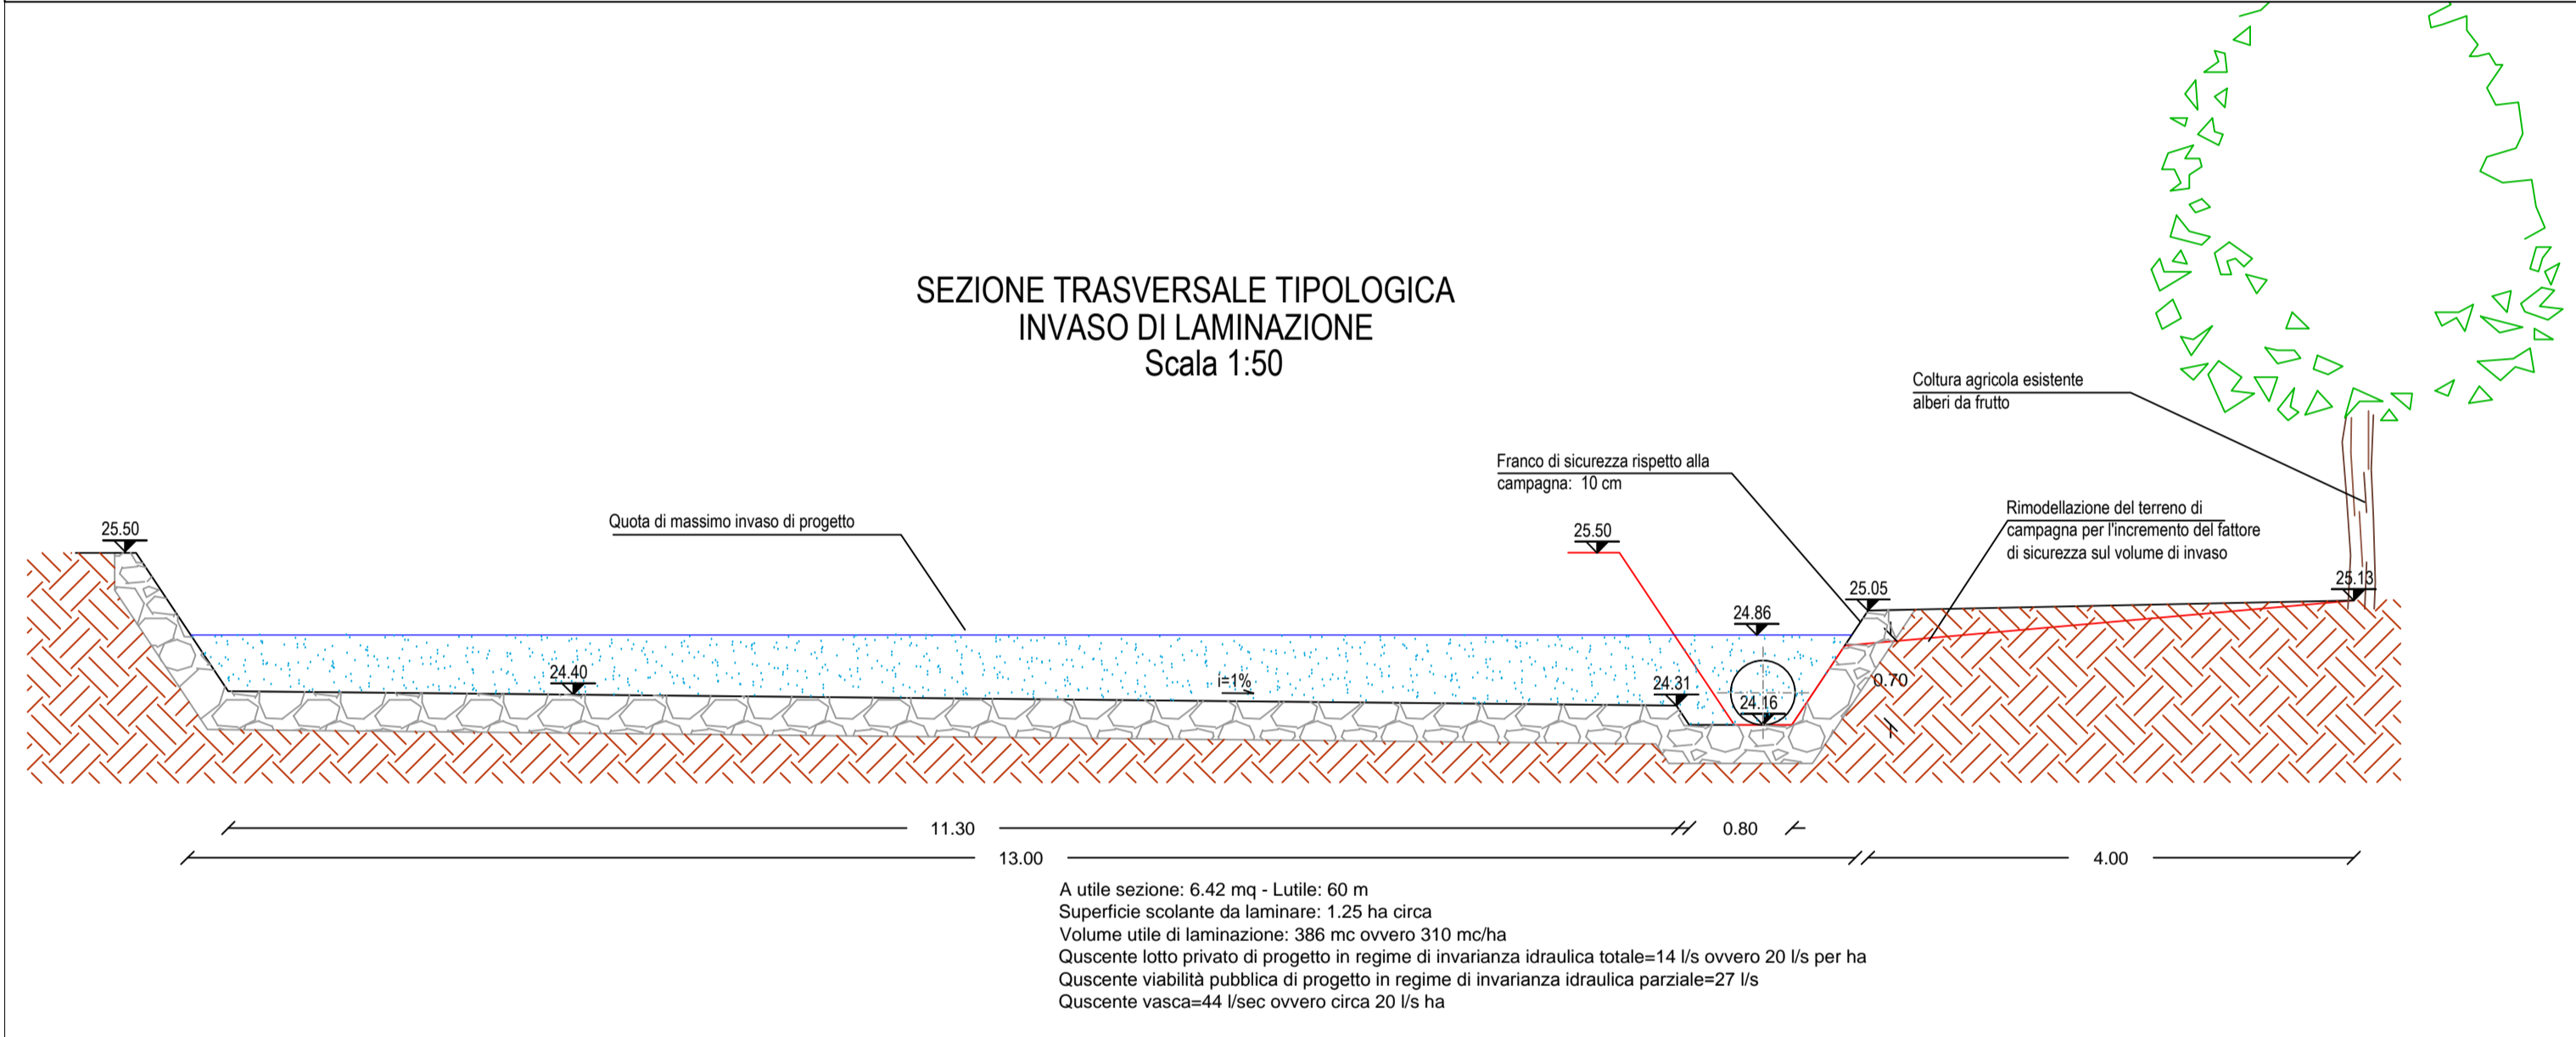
SEZIONE TRASVERSALE TIPOLOGICA
INVASO DI LAMINAZIONE
Scala 1:50

Coltura agricola esistente
alberi da frutto

Franco di sicurezza rispetto alla campagna: 10 cm

Rimodellazione del terreno di campagna per l'incremento del fattore di sicurezza sul volume di invaso

Quota di massimo invaso di progetto

25.50

25.50

25.05

24.86

25.13

24.40

i=1%

24.31

24.16

0.70

11.30

0.80

13.00

4.00

A utile sezione: 6.42 mq - Lutile: 60 m
Superficie scolante da laminare: 1.25 ha circa
Volume utile di laminazione: 386 mc ovvero 310 mc/ha
Quscente lotto privato di progetto in regime di invarianza idraulica totale=14 l/s ovvero 20 l/s per ha
Quscente viabilità pubblica di progetto in regime di invarianza idraulica parziale=27 l/s
Quscente vasca=44 l/sec ovvero circa 20 l/s ha